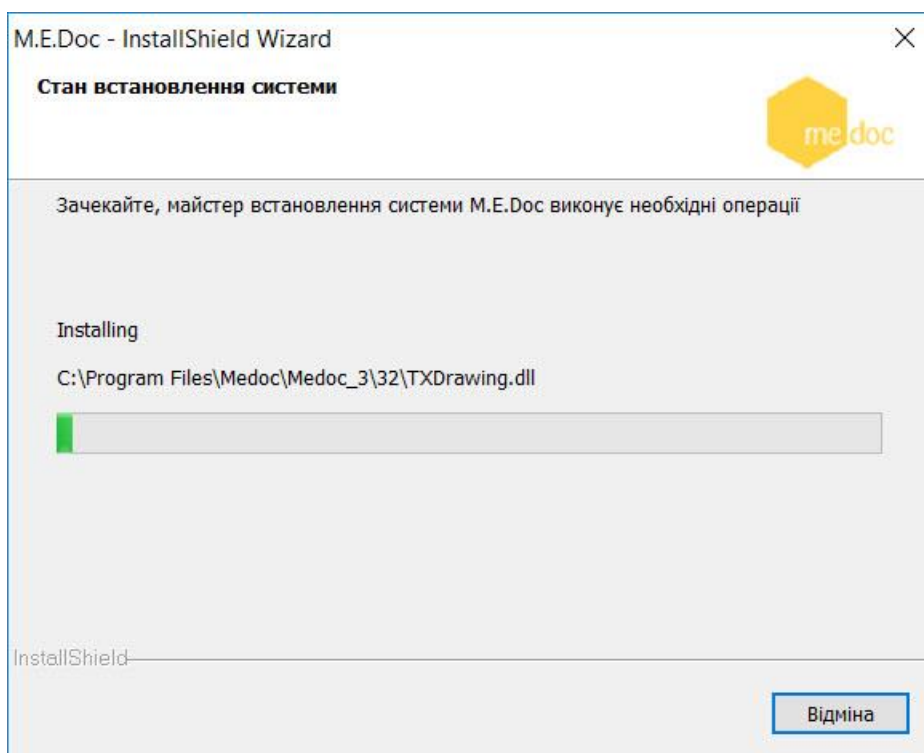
M.E.Doc - InstallShield Wizard

×

Стан встановлення системи

me doc

Зачекайте, майстер встановлення системи M.E.Doc виконує необхідні операції

Installing

C:\Program Files\Medoc\Medoc_3\32\TXDrawing.dll

InstallShield

Відміна